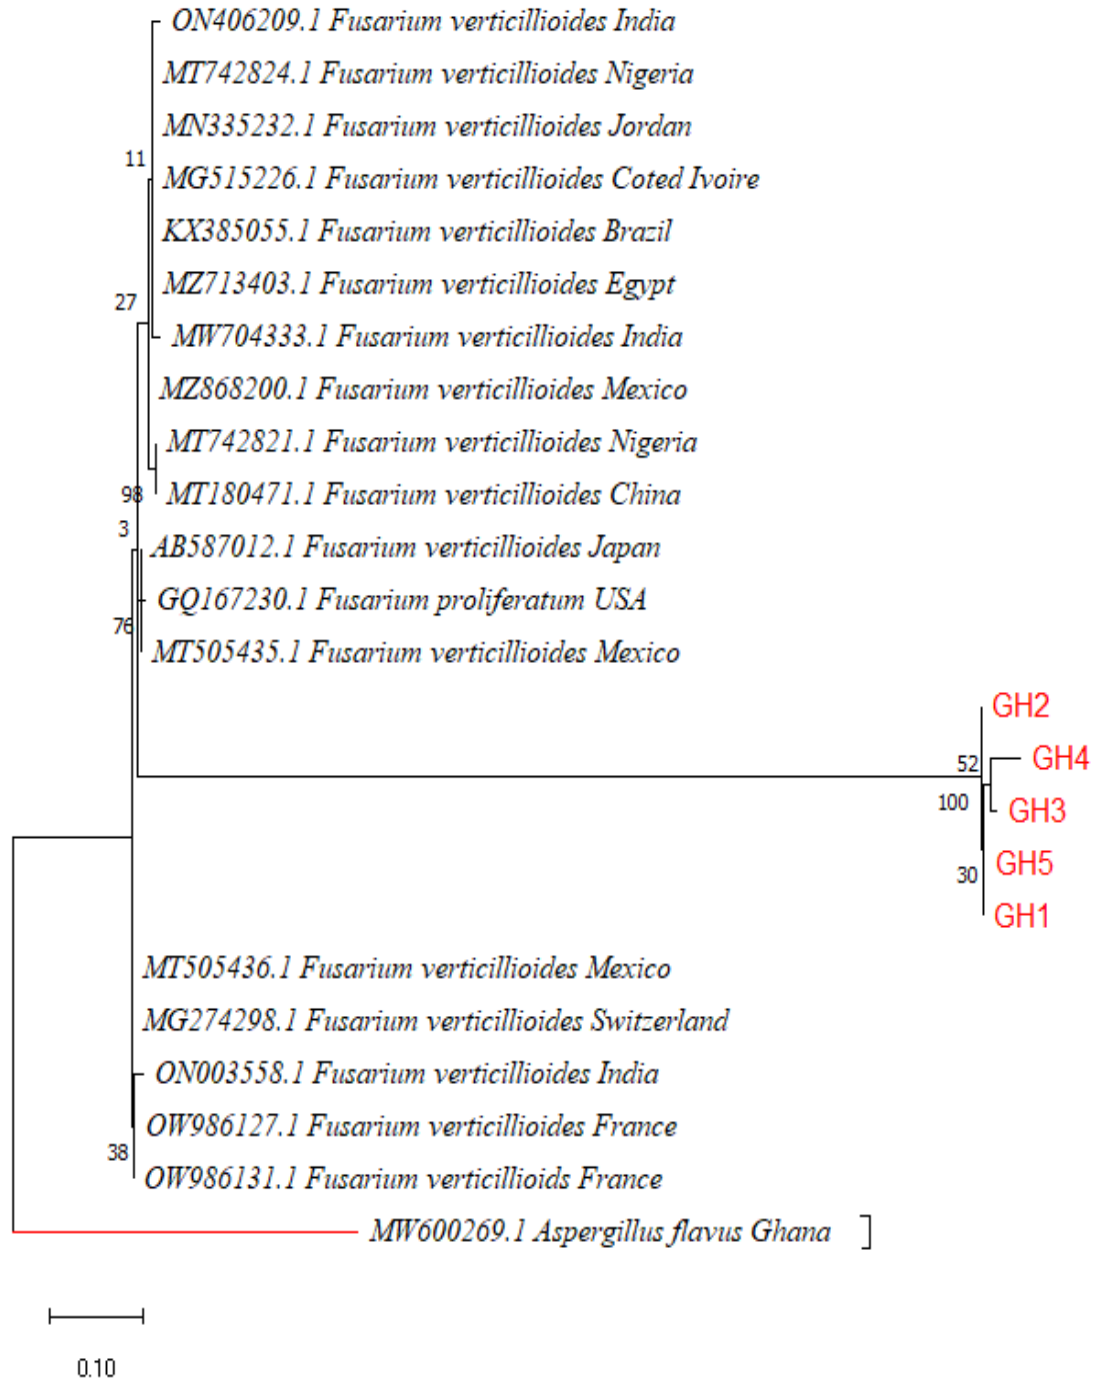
ON406209.1 Fusarium verticillioides India
MT742824.1 Fusarium verticillioides Nigeria
MN335232.1 Fusarium verticillioides Jordan
11
MG515226.1 Fusarium verticillioides Coted Ivoire
KX385055.1 Fusarium verticillioides Brazil
MZ713403.1 Fusarium verticillioides Egypt
27
MW704333.1 Fusarium verticillioides India
MZ868200.1 Fusarium verticillioides Mexico
MT742821.1 Fusarium verticillioides Nigeria
98
MT180471.1 Fusarium verticillioides China
3
AB587012.1 Fusarium verticillioides Japan
GQ167230.1 Fusarium proliferatum USA
76
MT505435.1 Fusarium verticillioides Mexico
GH2
52
GH4
100
GH3
GH5
30
GH1
MT505436.1 Fusarium verticillioides Mexico
MG274298.1 Fusarium verticillioides Switzerland
ON003558.1 Fusarium verticillioides India
OW986127.1 Fusarium verticillioides France
38
OW986131.1 Fusarium verticillioids France
MW600269.1 Aspergillus flavus Ghana
0.10